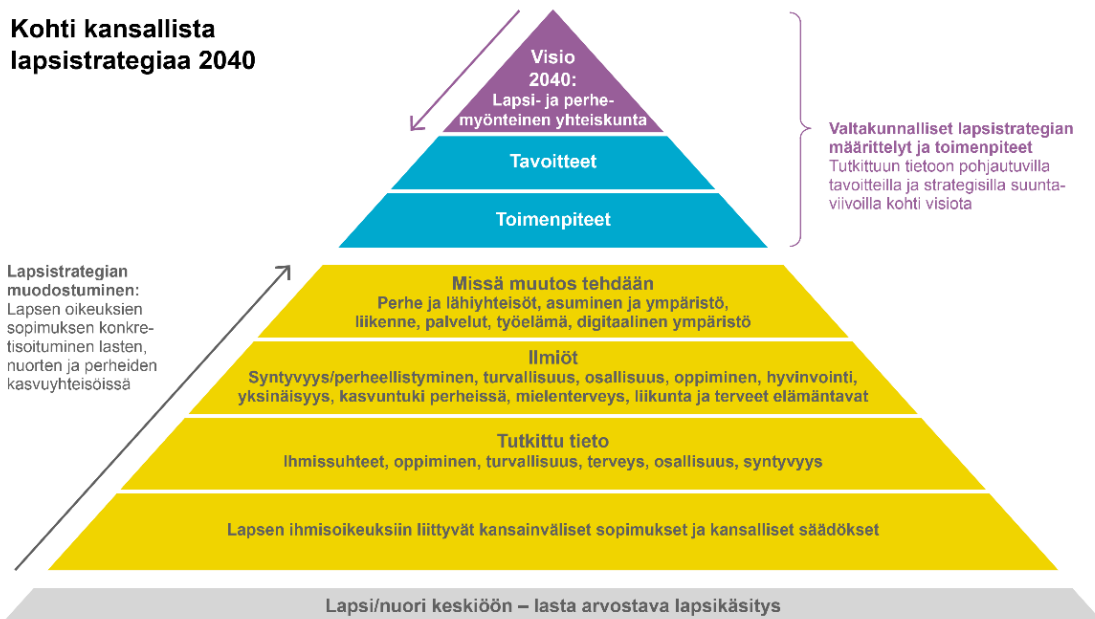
Kohti kansallista lapsistrategiaa 2040

Visio 2040: Lapsi- ja perhemyönteinen yhteiskunta

Tavoitteet

Toimenpiteet

Valtakunnalliset lapsistrategian määrittelyt ja toimenpiteet
Tutkittuun tietoon pohjautuvilla tavoitteilla ja strategisilla suuntaviivoilla kohti visiota

Lapsistrategian muodostuminen:
Lapsen oikeuksien sopimuksen konkretisoituminen lasten, nuorten ja perheiden kasvuyhteisöissä

Missä muutos tehdään
Perhe ja lähiyhteisöt, asuminen ja ympäristö, liikenne, palvelut, työelämä, digitaalinen ympäristö

Ilmiöt
Syntyvyys/perheellistyminen, turvallisuus, osallisuus, oppiminen, hyvinvointi, yksinäisyys, kasvuntuki perheissä, mielenterveys, liikunta ja terveet elämäntavat

Tutkittu tieto
Ihmissuhteet, oppiminen, turvallisuus, terveys, osallisuus, syntyvyys

Lapsen ihmisoikeuksiin liittyvät kansainväliset sopimukset ja kansalliset säädökset

Lapsi/nuori keskiöön – lasta arvostava lapsikäsitys